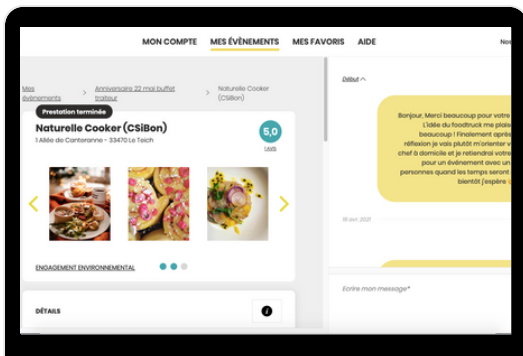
MON COMPTE MES ÉVENEMENTS MES FAVORIS AIDE

Mes évenements > Anniversaire 22 mai buffet traiteur > Naturelle Cooker (CSiBon)

Prestation terminée

Naturelle Cooker (CSiBon)

1 Allée de Canteranne - 33470 Le Teich

5,0

1 avis

ENGAGEMENT ENVIRONNEMENTAL

DÉTAILS

Début

Bonjour, Merci beaucoup pour votre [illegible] L'idée du foodtruck me plais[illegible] beaucoup ! Finalement après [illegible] réflexion je vais plutôt m'orienter v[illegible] chef à domicile et je retiendrai votre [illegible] pour un évènement avec un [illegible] personnes quand les temps seront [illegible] bientôt j'espère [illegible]

15 avr. 2021

Ecrire mon message*